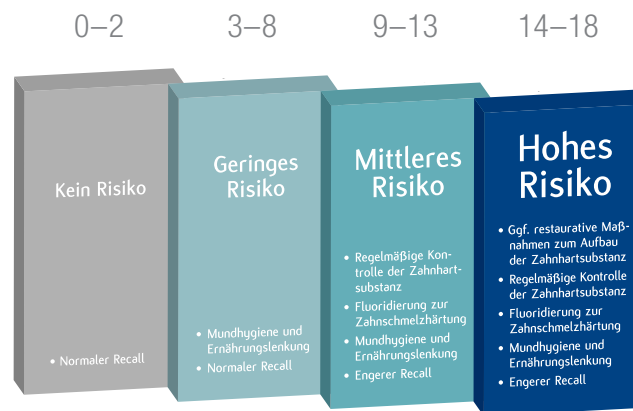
0–2

Kein Risiko

• Normaler Recall

3–8

Geringes Risiko

• Mundhygiene und Ernährungslenkung
• Normaler Recall

9–13

Mittleres Risiko

• Regelmäßige Kontrolle der Zahnhartsubstanz
• Fluoridierung zur Zahnschmelzhärtung
• Mundhygiene und Ernährungslenkung
• Engerer Recall

14–18

Hohes Risiko

• Ggf. restaurative Maßnahmen zum Aufbau der Zahnhartsubstanz
• Regelmäßige Kontrolle der Zahnhartsubstanz
• Fluoridierung zur Zahnschmelzhärtung
• Mundhygiene und Ernährungslenkung
• Engerer Recall